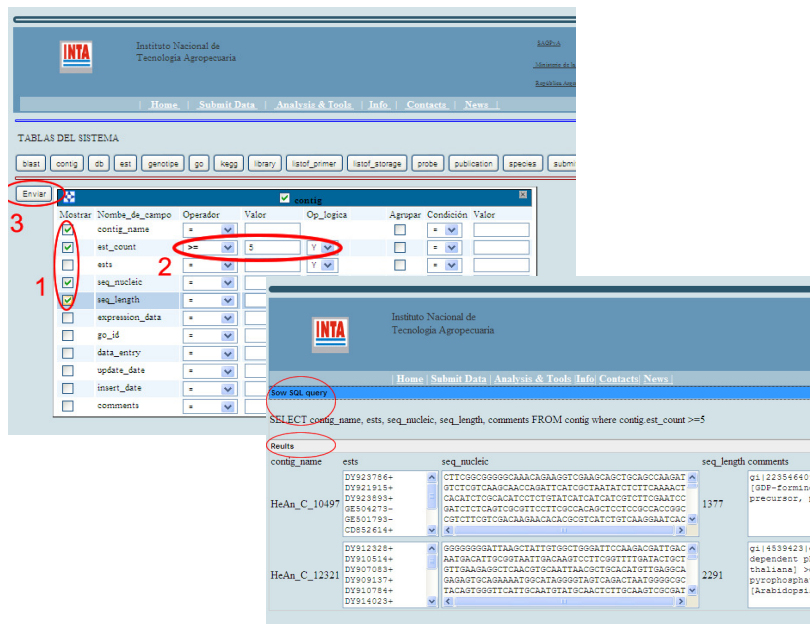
INTA

Instituto Nacional de Tecnología Agropecuaria

SAGPyA

Ministerio de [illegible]

República Arge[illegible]

| Home | Submit Data | Analysis & Tools | Info | Contacts | News |

TABLAS DEL SISTEMA

blast contig db est genotipe go kegg library listof_primer listof_storage probe publication species submi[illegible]

Enviar

3

contig

| Mostrar | Nombe_de_campo | Operador | Valor | Op_logica | Agrupar | Condición | Valor |
|---|---|---|---|---|---|---|---|
| ☑ | contig_name | = | | | ☐ | = | |
| ☑ | est_count | >= | 5 | Y | ☐ | = | |
| ☐ | ests | = | | Y | ☐ | = | |
| ☑ | seq_nucleic | = | | | | | |
| ☑ | seq_length | = | | | | | |
| ☐ | expression_data | = | | | | | |
| ☐ | go_id | = | | | | | |
| ☐ | data_entry | = | | | | | |
| ☐ | update_date | = | | | | | |
| ☐ | insert_date | = | | | | | |
| ☐ | comments | = | | | | | |

1

2

INTA

Instituto Nacional de Tecnología Agropecuaria

| Home | Submit Data | Analysis & Tools | Info | Contacts | News |

Sow SQL query

SELECT contig_name, ests, seq_nucleic, seq_length, comments FROM contig where contig.est_count >=5

Reults

| contig_name | ests | seq_nucleic | seq_length | comments |
|---|---|---|---|---|
| HeAn_C_10497 | DY923786+ DY921915+ DY923893+ GE504273- GE501793- CD852614+ | CTTCGGCGGGGCAAACAGAAGGTCGAAGCAGCTGCAGCCAAGAT GTCTCGTCAAGCAACCAGATTCATCGCTAATATCTCTTCAAAACT CACATCTCGCACATCCTCTGTATCATCATCATCGTCTTCGAATCC GATCTCTCAGTCGCGTTCCTTCGCCACAGCTCCTCCGCCACCGGC CGTCTTCGTCGACAAGAACACACGCGTCATCTGTCAAGGAATCAC | 1377 | gi\|22356440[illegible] [GDP-formin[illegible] precursor, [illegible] |
| HeAn_C_12321 | DY912328+ DY910514+ DY907083+ DY909137+ DY910784+ DY914023+ | GGGGGGGGATTAAGCTATTGTGGCTGGGATTCCAAGACGATTGAC AATGACATTGCGGTAATTGACAAGTCCTTCGGTTTTGATACTGCT GTTGAAGAGGCTCAACGTGCAATTAACGCTGCACATGTTGAGGCA GAGAGTGCAGAAAATGGCATAGGGGTAGTCAGACTAATGGGGCGC TACAGTGGGTTCATTGCAATGTATGCAACTCTTGCAAGTCGCGAT | 2291 | gi\|4539423\|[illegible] dependent p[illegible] thaliana] >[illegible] pyrophospha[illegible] [Arabidopsi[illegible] |